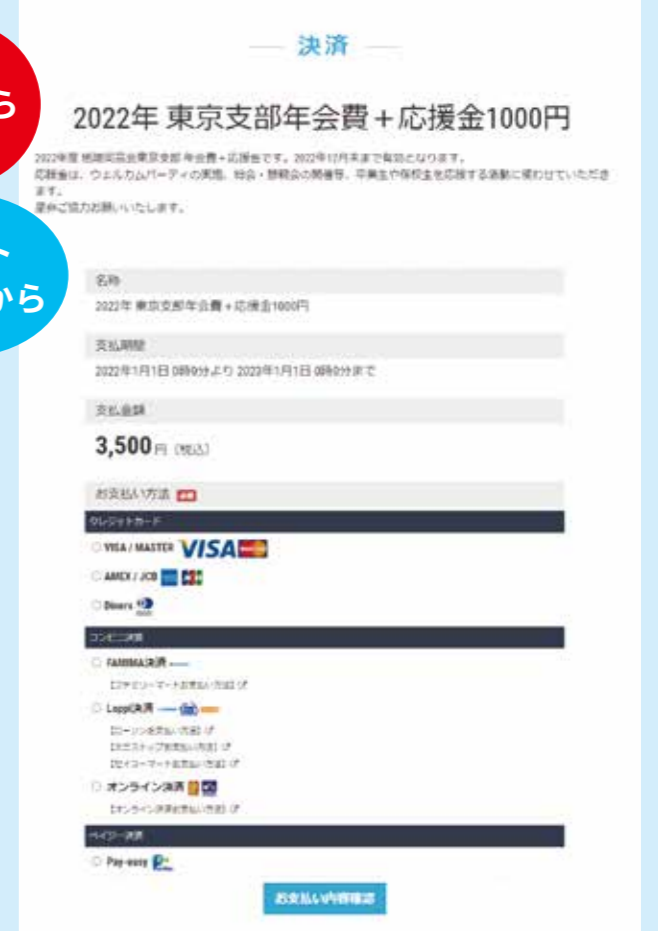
ら

から

— 決済 —

2022年 東京支部年会費＋応援金1000円

2022年度 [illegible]会東京支部 年会費＋応援金です。2022年12月末まで有効となります。
応援金は、ウェルカムパーティの実施、総会・懇親会の開催等、卒業生や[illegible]を応援する活動に使わせていただきます。
是非ご協力お願いいたします。

名称
2022年 東京支部年会費＋応援金1000円

支払期間
2022年1月1日 0時0分より 2023年1月1日 0時0分まで

支払金額
3,500円 (税込)

お支払い方法 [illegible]

クレジットカード
VISA / MASTER VISA
AMEX / JCB
Diners

コンビニ決済
FAMIMA決済
【ファミリーマートお支払い方法】
Loppi決済
【ローソンお支払い方法】
【ミニストップお支払い方法】
【セイコーマートお支払い方法】
オンライン決済
【オンライン決済お支払い方法】

ペイジー決済
Pay-easy

お支払い内容確認